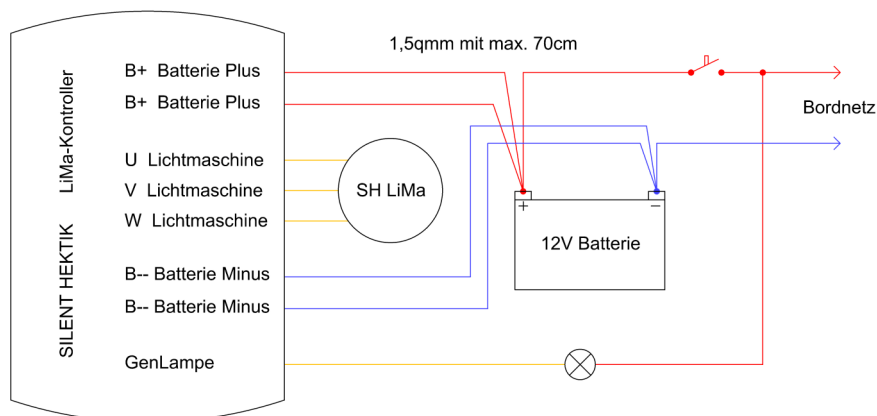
LiMa-Kontroller

SILENT HEKTIK

B+ Batterie Plus

B+ Batterie Plus

U Lichtmaschine

V Lichtmaschine

W Lichtmaschine

B-- Batterie Minus

B-- Batterie Minus

GenLampe

SH LiMa

1,5qmm mit max. 70cm

Bordnetz

+

−

12V Batterie